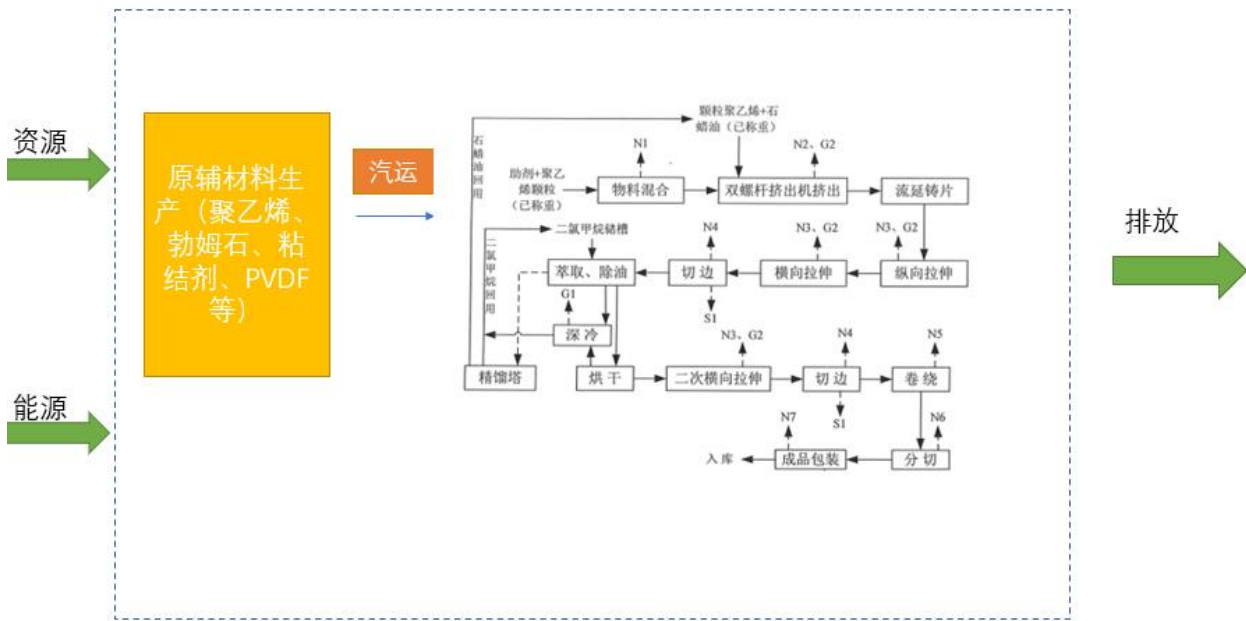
资源

能源

原辅材料生产（聚乙烯、勃姆石、粘结剂、PVDF等）

汽运

颗粒聚乙烯+石蜡油（已称重）

石蜡油回用

助剂+聚乙烯颗粒（已称重）

N1

物料混合

N2、G2

双螺杆挤出机挤出

流延铸片

二氯甲烷储槽

二氯甲烷回用

N4

N3、G2

N3、G2

萃取、除油

切 边

横向拉伸

纵向拉伸

G1

S1

深 冷

N3、G2

N4

N5

精馏塔

烘 干

二次横向拉伸

切 边

卷 绕

S1

N7

N6

入库

成品包装

分 切

排放